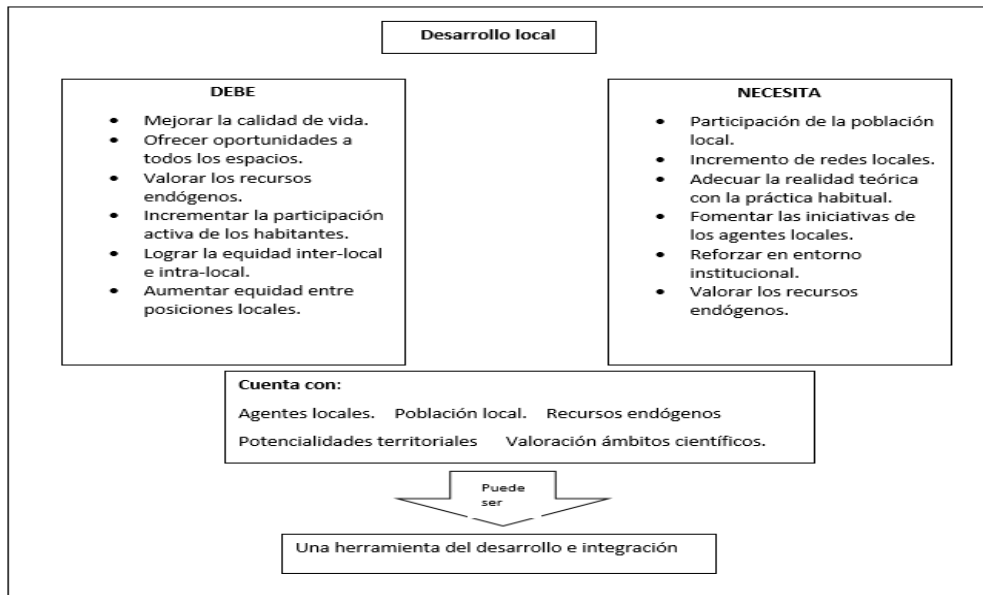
Desarrollo local

DEBE

- Mejorar la calidad de vida.
- Ofrecer oportunidades a todos los espacios.
- Valorar los recursos endógenos.
- Incrementar la participación activa de los habitantes.
- Lograr la equidad inter-local e intra-local.
- Aumentar equidad entre posiciones locales.

NECESITA

- Participación de la población local.
- Incremento de redes locales.
- Adecuar la realidad teórica con la práctica habitual.
- Fomentar las iniciativas de los agentes locales.
- Reforzar en entorno institucional.
- Valorar los recursos endógenos.

Cuenta con:

Agentes locales. Población local. Recursos endógenos

Potencialidades territoriales Valoración ámbitos científicos.

Puede ser

Una herramienta del desarrollo e integración